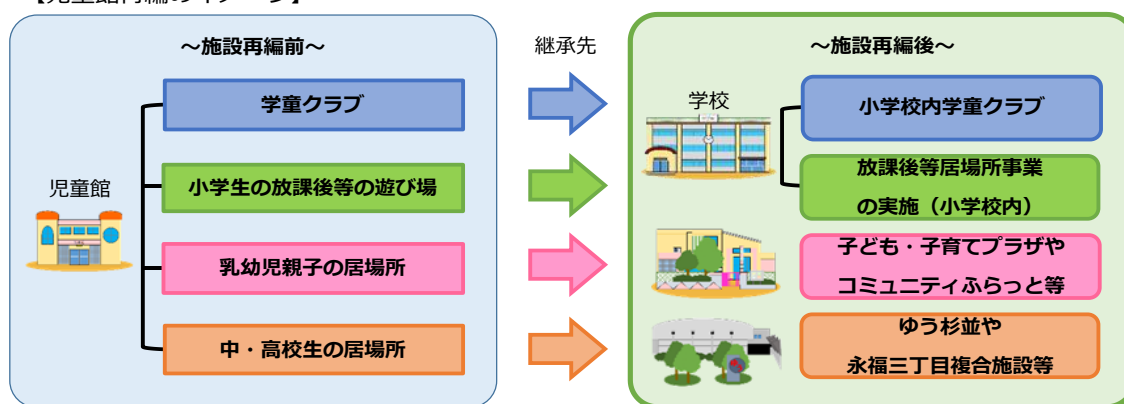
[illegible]

～施設再編前～

児童館

学童クラブ

小学生の放課後等の遊び場

乳幼児親子の居場所

中・高校生の居場所

継承先

～施設再編後～

学校

小学校内学童クラブ

放課後等居場所事業の実施（小学校内）

子ども・子育てプラザやコミュニティふらっと等

ゆう杉並や永福三丁目複合施設等